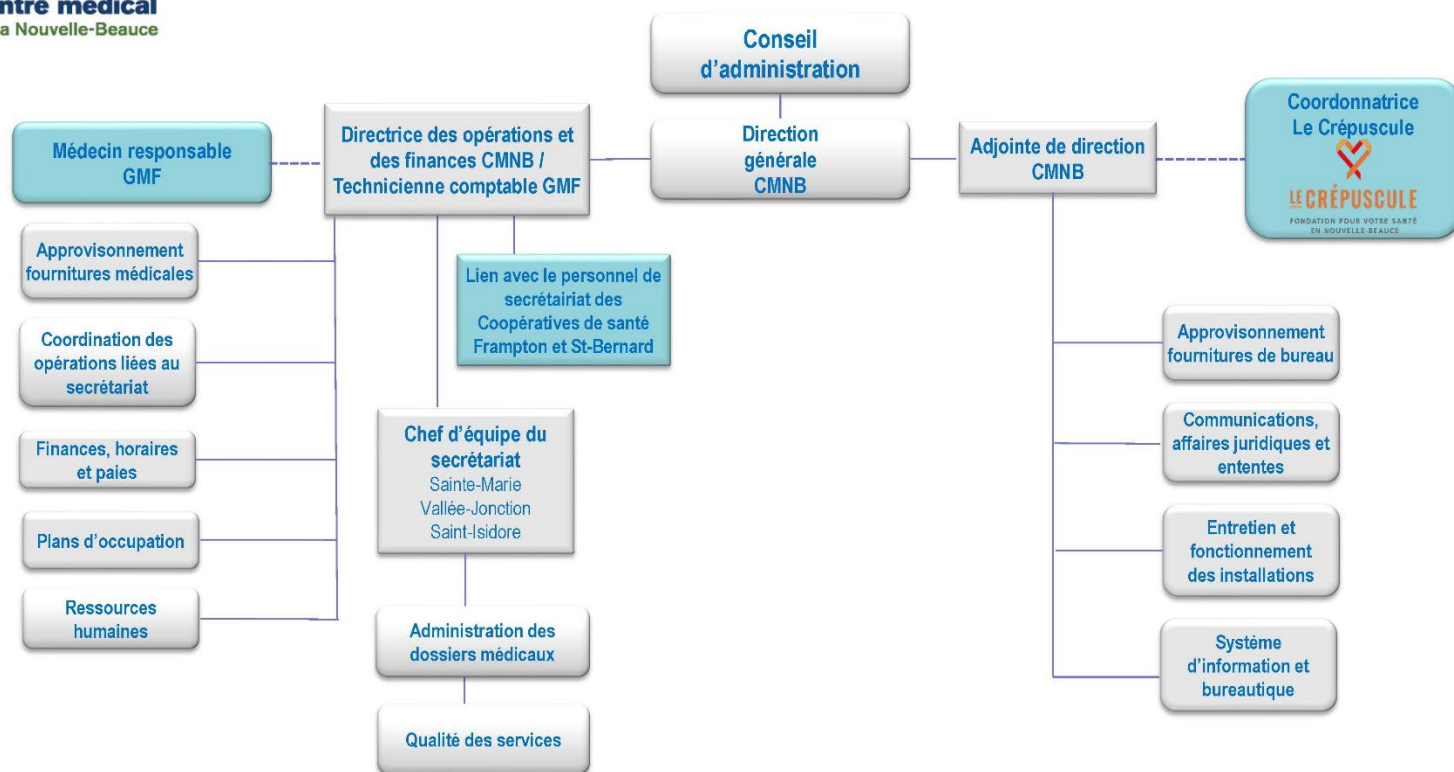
ntre médical
a Nouvelle-Beauce

Conseil d'administration

Direction générale CMNB

Directrice des opérations et des finances CMNB / Technicienne comptable GMF

Médecin responsable GMF

Adjointe de direction CMNB

Coordonnatrice Le Crépuscule

LE CRÉPUSCULE
FONDATION POUR VOTRE SANTÉ EN NOUVELLE-BEAUCE

Approvisionnement fournitures médicales

Coordination des opérations liées au secrétariat

Finances, horaires et paies

Plans d'occupation

Ressources humaines

Lien avec le personnel de secrétairiat des Coopératives de santé Frampton et St-Bernard

Chef d'équipe du secrétariat
Sainte-Marie
Vallée-Jonction
Saint-Isidore

Administration des dossiers médicaux

Qualité des services

Approvisionnement fournitures de bureau

Communications, affaires juridiques et ententes

Entretien et fonctionnement des installations

Système d'information et bureautique